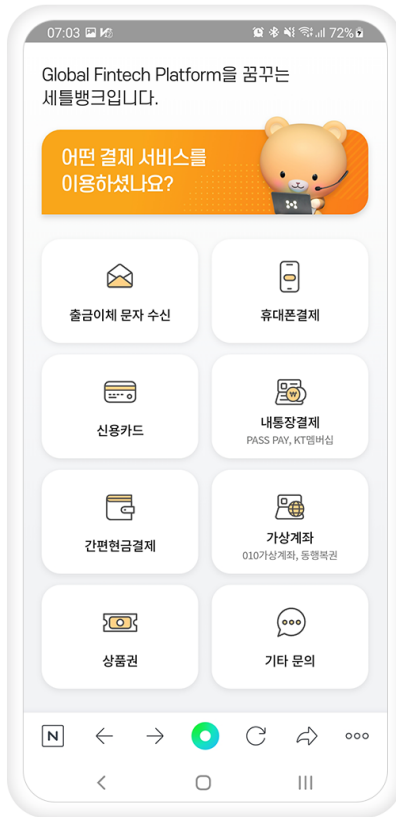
07:03 72%

Global Fintech Platform을 꿈꾸는 세틀뱅크입니다.

어떤 결제 서비스를 이용하셨나요?

출금이체 문자 수신

휴대폰결제

신용카드

내통장결제
PASS PAY, KT멤버십

간편현금결제

가상계좌
010가상계좌, 동행복권

상품권

기타 문의

N